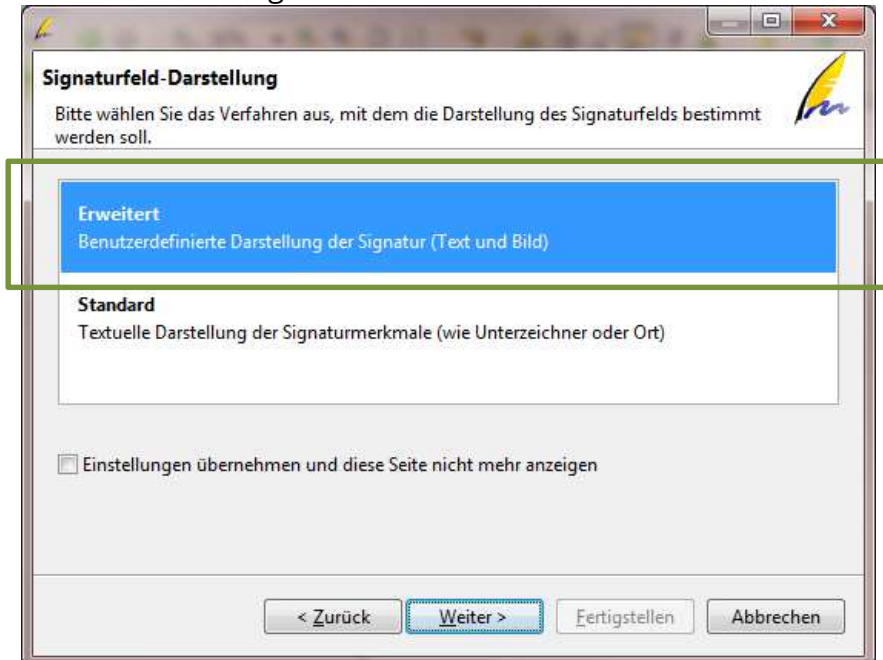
Signaturfeld-Darstellung

Bitte wählen Sie das Verfahren aus, mit dem die Darstellung des Signaturfelds bestimmt werden soll.

Erweitert
Benutzerdefinierte Darstellung der Signatur (Text und Bild)

Standard
Textuelle Darstellung der Signaturmerkmale (wie Unterzeichner oder Ort)

Einstellungen übernehmen und diese Seite nicht mehr anzeigen

< Zurück | Weiter > | Fertigstellen | Abbrechen